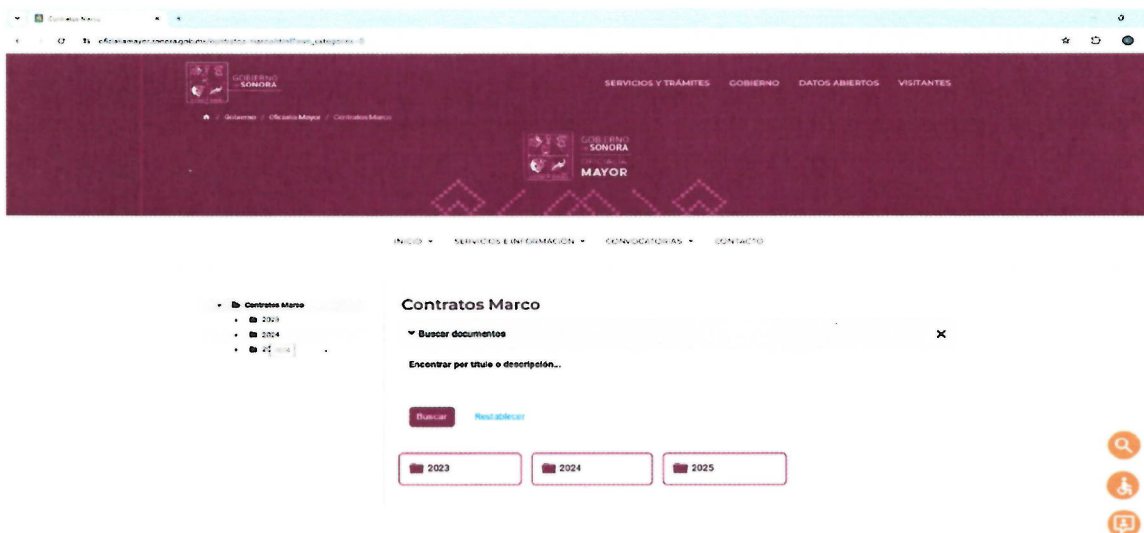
Contratos Marco

oficialiamayor.sonora.gob.mx/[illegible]

GOBIERNO SONORA

SERVICIOS Y TRÁMITES GOBIERNO DATOS ABIERTOS VISITANTES

Gobierno / Oficialía Mayor / Contratos Marco

GOBIERNO SONORA OFICIALÍA MAYOR

INICIO SERVICIOS E INFORMACIÓN CONVOCATORIAS CONTACTO

Contratos Marco
2023
2024
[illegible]

Contratos Marco

Buscar documentos

Encontrar por título o descripción...

Buscar Restablecer

2023

2024

2025